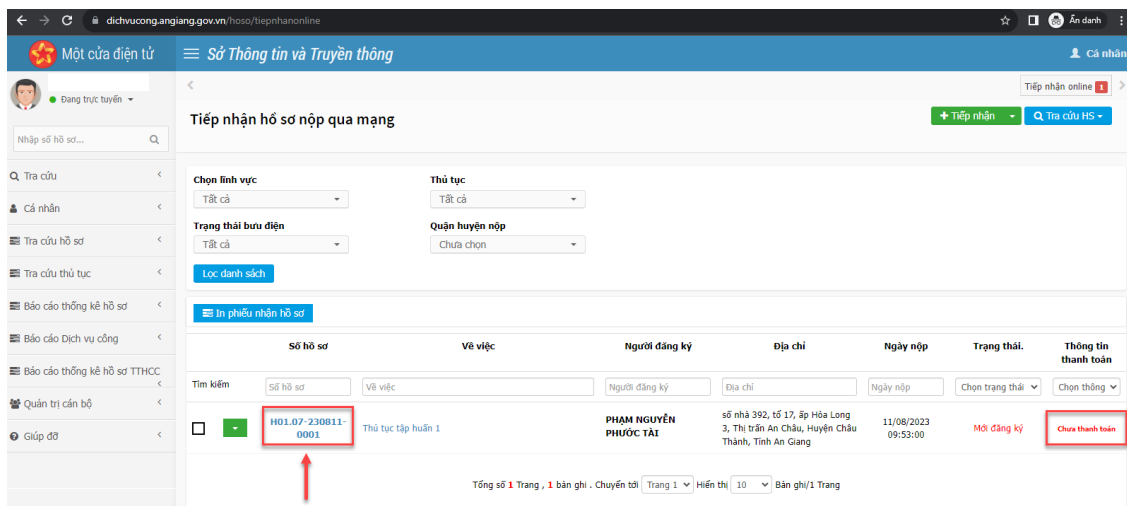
dichvucong.angiang.gov.vn/hoso/tiepnhanonline

Ẩn danh

Một cửa điện tử

Sở Thông tin và Truyền thông

Cá nhân

Đang trực tuyến

Nhập số hồ sơ...

Tra cứu

Cá nhân

Tra cứu hồ sơ

Tra cứu thủ tục

Báo cáo thống kê hồ sơ

Báo cáo Dịch vụ công

Báo cáo thống kê hồ sơ TTHCC

Quản trị cán bộ

Giúp đỡ

Tiếp nhận online 1

Tiếp nhận hồ sơ nộp qua mạng

Tiếp nhận

Tra cứu HS

Chọn lĩnh vực
Tất cả

Thủ tục
Tất cả

Trạng thái bưu điện
Tất cả

Quận huyện nộp
Chưa chọn

Lọc danh sách

In phiếu nhận hồ sơ

| | Số hồ sơ | Về việc | Người đăng ký | Địa chỉ | Ngày nộp | Trạng thái. | Thông tin thanh toán |
|---|---|---|---|---|---|---|---|
| Tìm kiếm | Số hồ sơ | Về việc | Người đăng ký | Địa chỉ | Ngày nộp | Chọn trạng thái | Chọn thông |
| | H01.07-230811-0001 | Thủ tục tập huấn 1 | PHẠM NGUYỄN PHƯỚC TÀI | số nhà 392, tổ 17, ấp Hòa Long 3, Thị trấn An Châu, Huyện Châu Thành, Tỉnh An Giang | 11/08/2023 09:53:00 | Mới đăng ký | Chưa thanh toán |

Tổng số 1 Trang , 1 bản ghi . Chuyển tới Trang 1 Hiển thị 10 Bản ghi/1 Trang